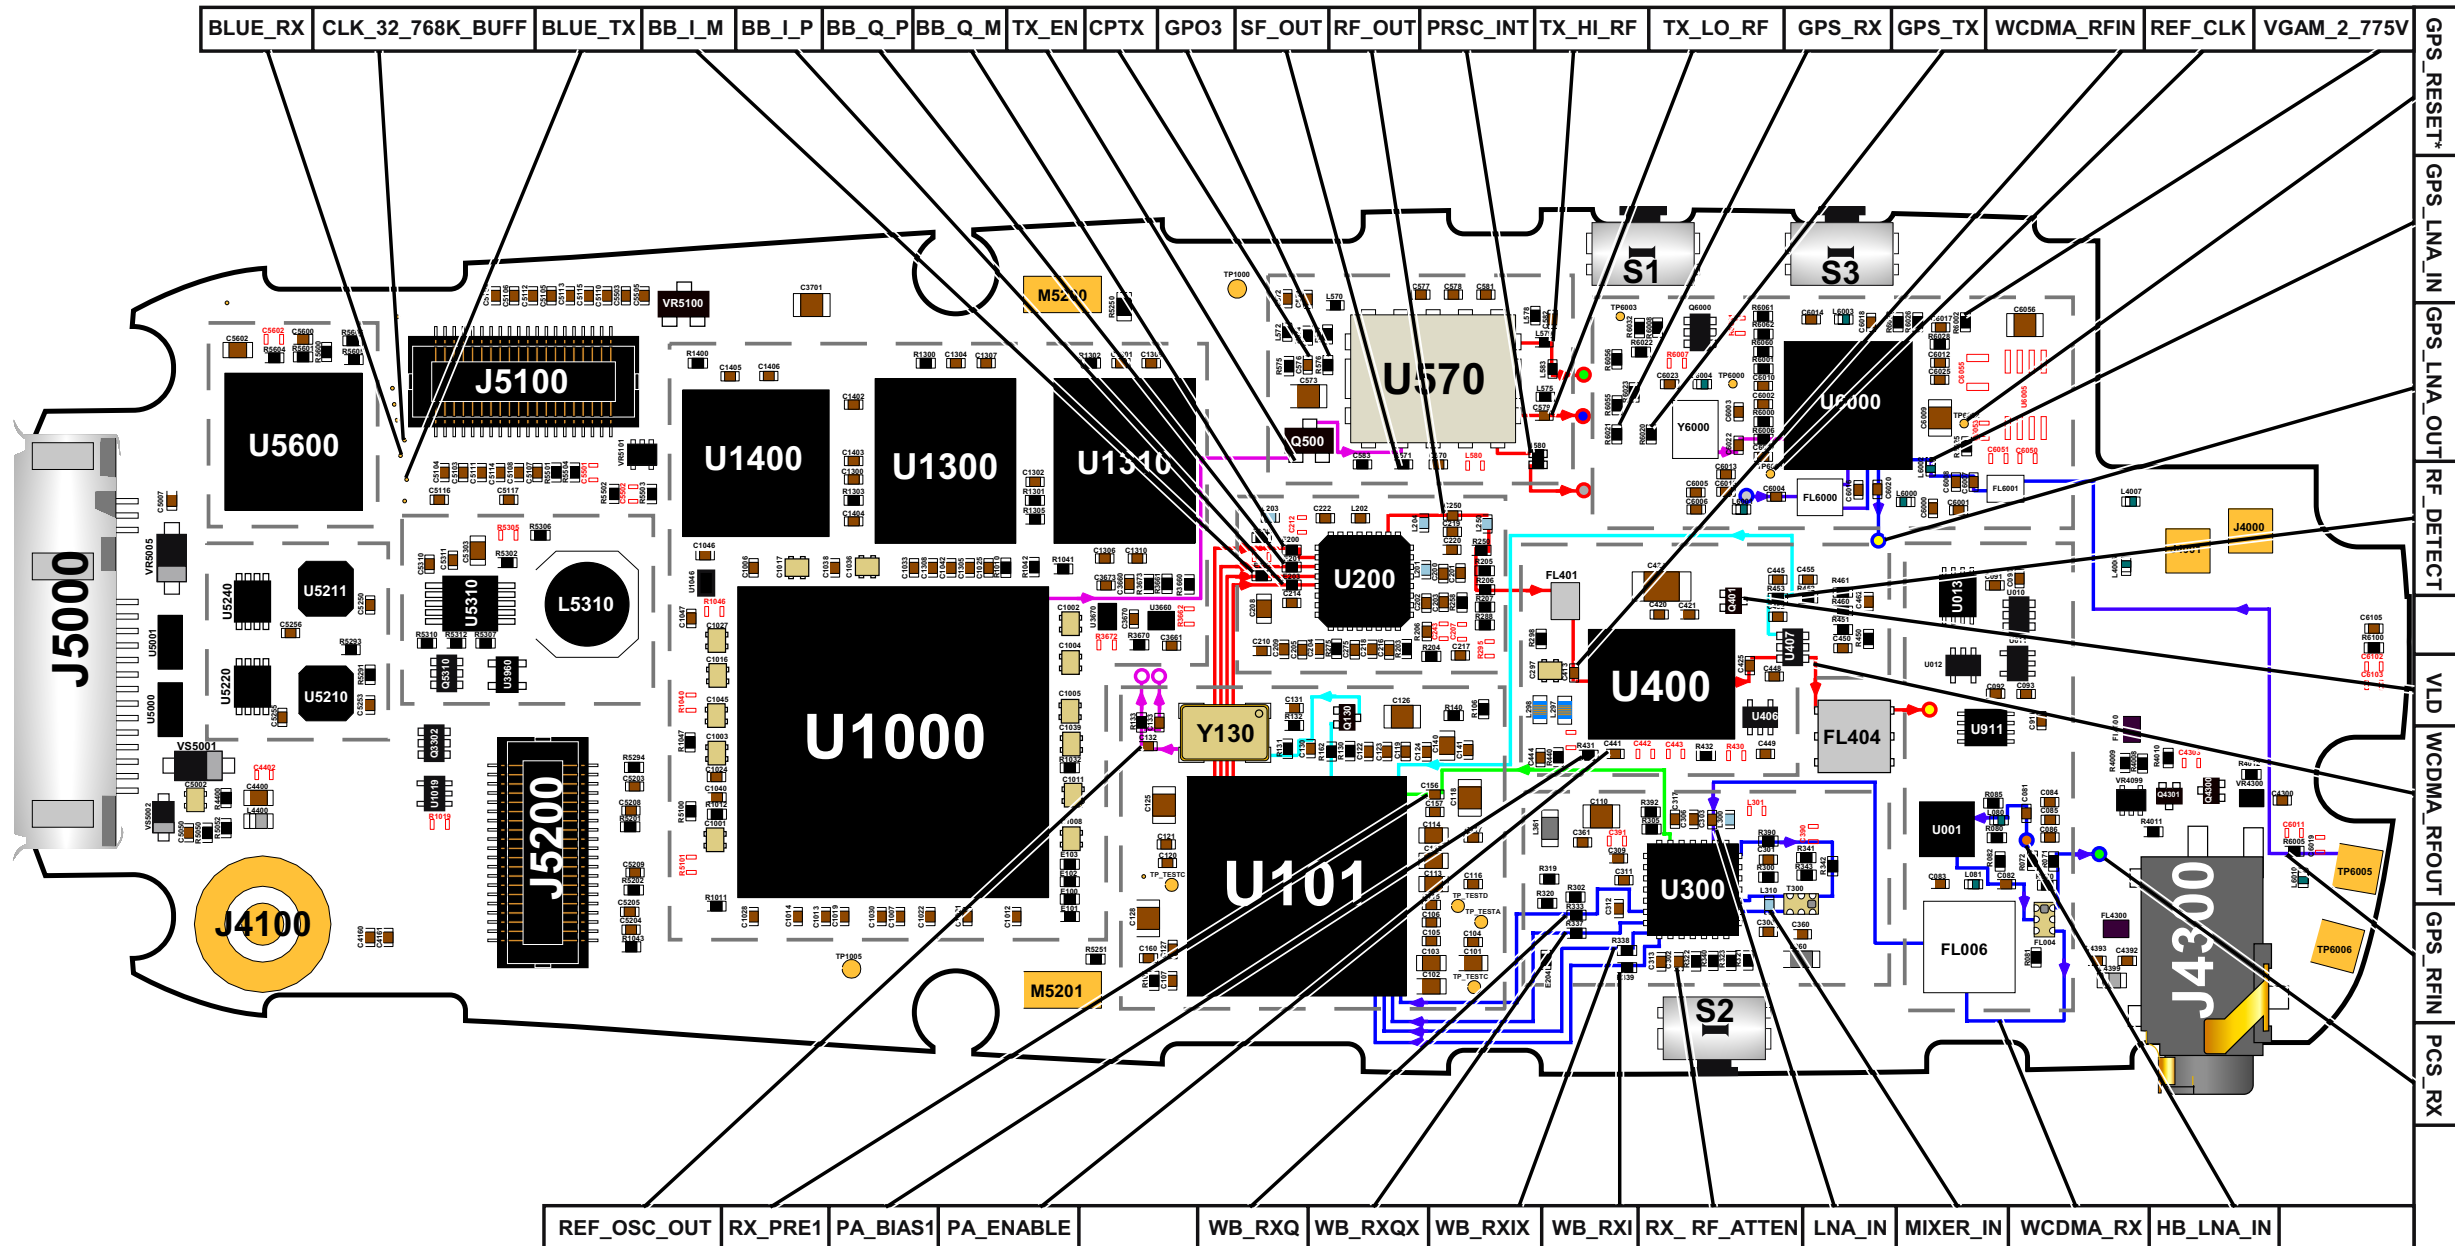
BLUE_RX CLK_32_768K_BUFF BLUE_TX BB_I_M BB_I_P BB_Q_P BB_Q_M TX_EN CPTX GPO3 SF_OUT RF_OUT PRSC_INT TX_HI_RF TX_LO_RF GPS_RX GPS_TX WCDMA_RFIN REF_CLK VGAM_2_775V

GPS_RESET*
GPS_LNA_IN
GPS_LNA_OUT
RF_DETECT
VLD
WCDMA_RFOUT
GPS_RFIN
PCS_RX

J5000
J5100
U5600
U5211
U5240
U5220
U5210
U5310
L5310
J5200
J4100
U1400
U1300
U1310
U1000
U101
Y130
U200
U570
Q500
M5200
M5201
VR5100
S1
S3
S2
U6000
Y6000
FL6000
FL6001
FL401
U400
U406
U407
FL404
U300
U911
U013
U001
FL006
J4300
J4000
TP6005
TP6006

REF_OSC_OUT RX_PRE1 PA_BIAS1 PA_ENABLE WB_RXQ WB_RXQX WB_RXIX WB_RXI RX_RF_ATTEN LNA_IN MIXER_IN WCDMA_RX HB_LNA_IN